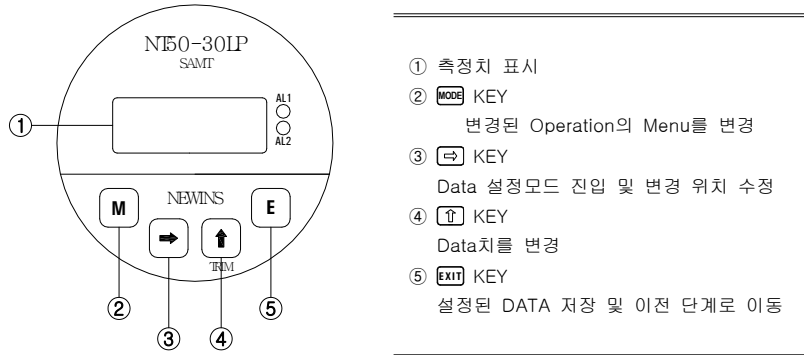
NT50-30LP
SAMT

AL1
AL2

①

NEWINS

M
⇒
⇑
E

TRIM

②
③
④
⑤

① 측정치 표시

② MODE KEY
변경된 Operation의 Menu를 변경

③ ⇒ KEY
Data 설정모드 진입 및 변경 위치 수정

④ ⇑ KEY
Data치를 변경

⑤ EXIT KEY
설정된 DATA 저장 및 이전 단계로 이동